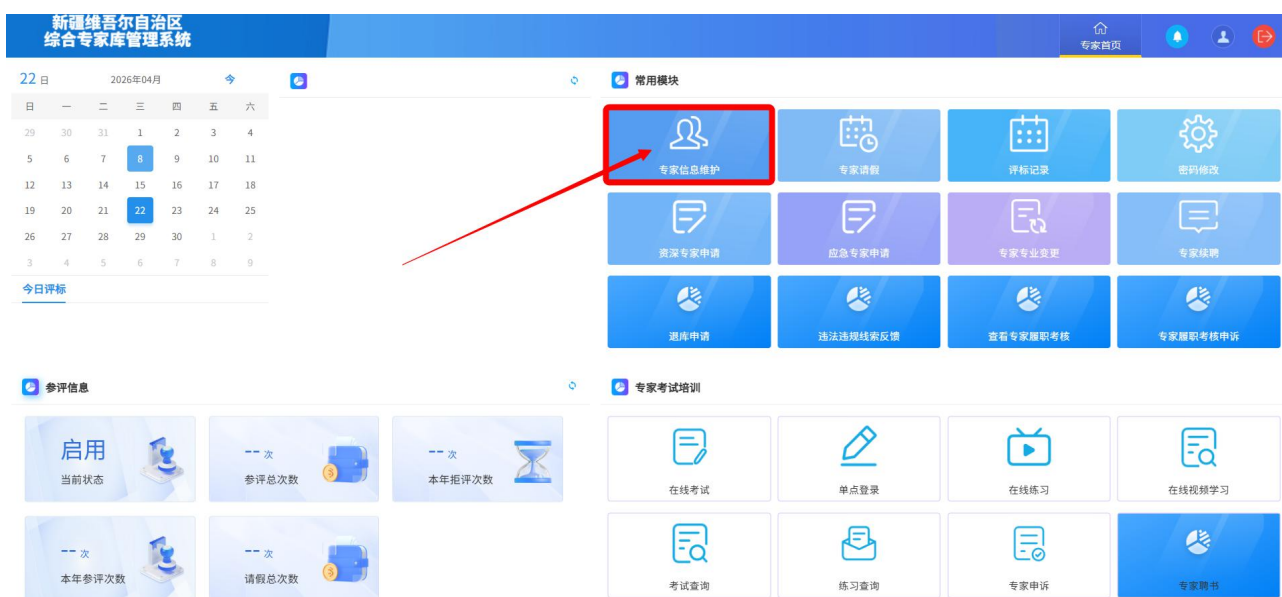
新疆维吾尔自治区
综合专家库管理系统

专家首页

22 日 2026年04月 今

| 日 | 一 | 二 | 三 | 四 | 五 | 六 |
|---|---|---|---|---|---|---|
| 29 | 30 | 31 | 1 | 2 | 3 | 4 |
| 5 | 6 | 7 | 8 | 9 | 10 | 11 |
| 12 | 13 | 14 | 15 | 16 | 17 | 18 |
| 19 | 20 | 21 | 22 | 23 | 24 | 25 |
| 26 | 27 | 28 | 29 | 30 | 1 | 2 |
| 3 | 4 | 5 | 6 | 7 | 8 | 9 |

今日评标

常用模块

专家信息维护
专家请假
评标记录
密码修改
资深专家申请
应急专家申请
专家专业变更
专家续聘
退库申请
违法违规线索反馈
查看专家履职考核
专家履职考核申诉

参评信息

启用
当前状态

-- 次
参评总次数

-- 次
本年拒评次数

-- 次
本年参评次数

-- 次
请假总次数

专家考试培训

在线考试
单点登录
在线练习
在线视频学习
考试查询
练习查询
专家申诉
专家聘书